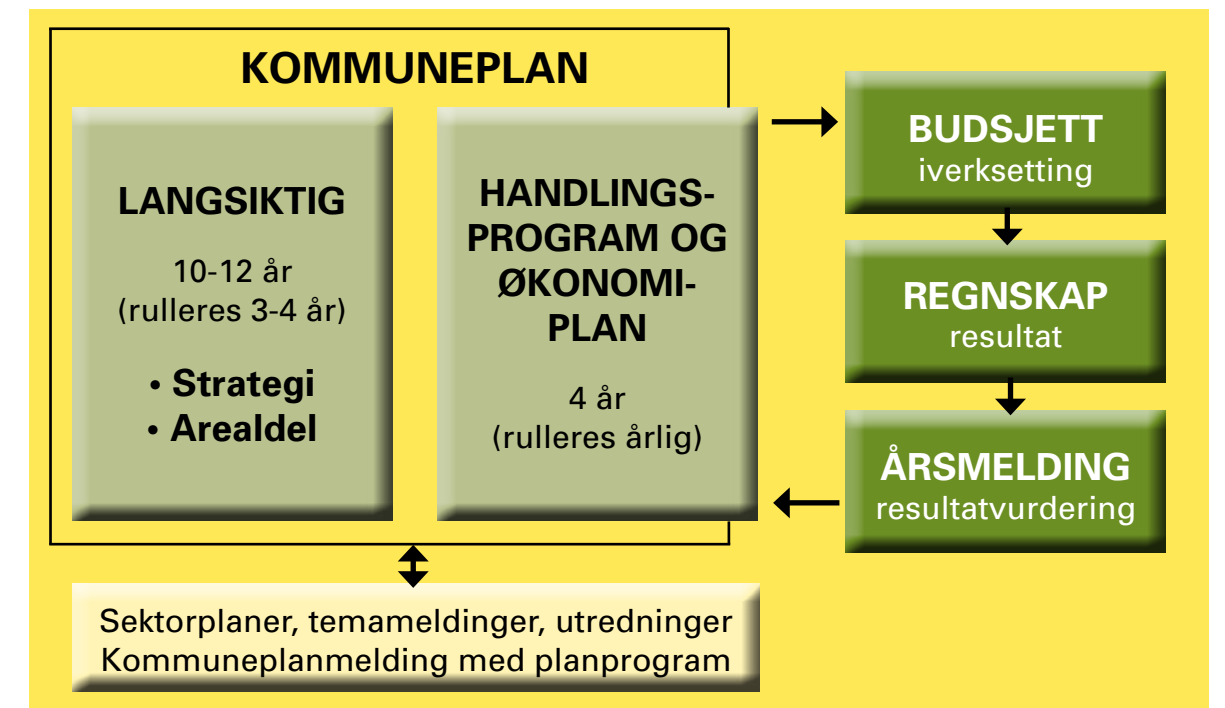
KOMMUNEPLAN

LANGSIKTIG

10-12 år
(rulleres 3-4 år)

• Strategi
• Arealdel

HANDLINGS-PROGRAM OG ØKONOMI-PLAN

4 år
(rulleres årlig)

BUDSJETT
iverksetting

REGNSKAP
resultat

ÅRSMELDING
resultatvurdering

Sektorplaner, temameldinger, utredninger
Kommuneplanmelding med planprogram